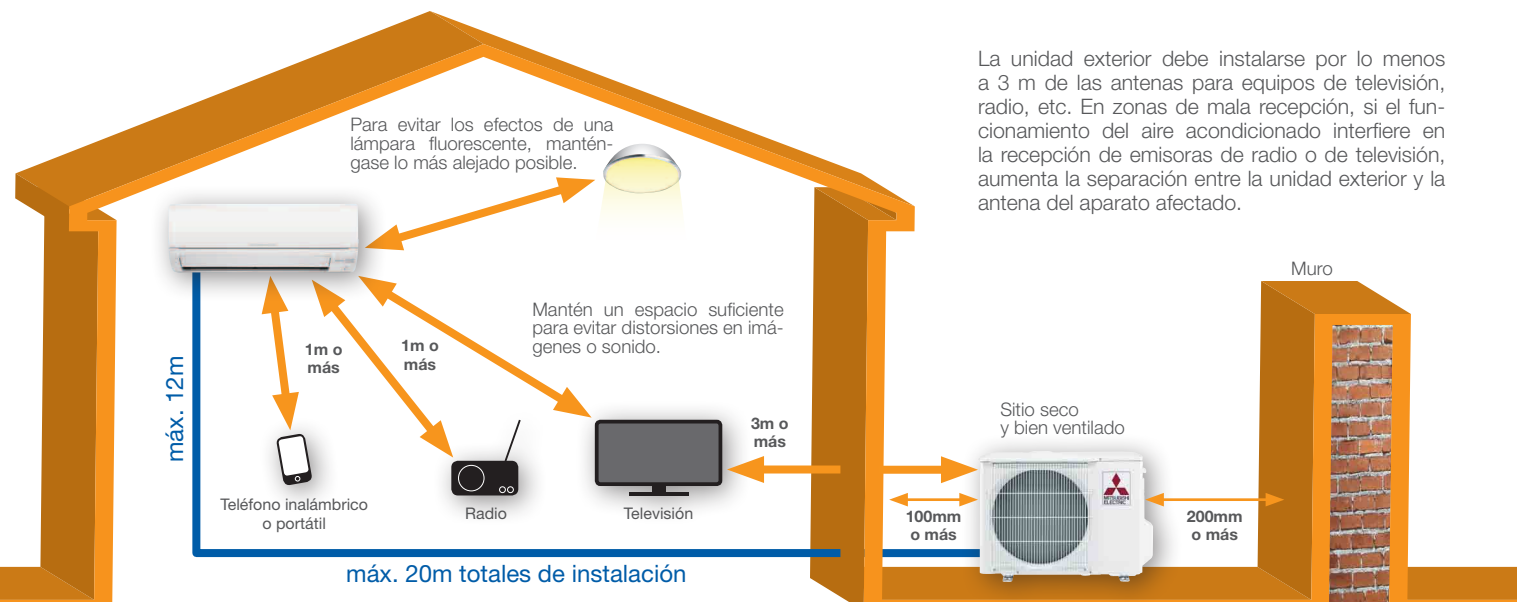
La unidad exterior debe instalarse por lo menos a 3 m de las antenas para equipos de televisión, radio, etc. En zonas de mala recepción, si el funcionamiento del aire acondicionado interfiere en la recepción de emisoras de radio o de televisión, aumenta la separación entre la unidad exterior y la antena del aparato afectado.

Para evitar los efectos de una lámpara fluorescente, manténgase lo más alejado posible.

Mantén un espacio suficiente para evitar distorsiones en imágenes o sonido.

1m o más

1m o más

máx. 12m

3m o más

Teléfono inalámbrico o portátil

Radio

Televisión

Sitio seco y bien ventilado

Muro

100mm o más

200mm o más

máx. 20m totales de instalación